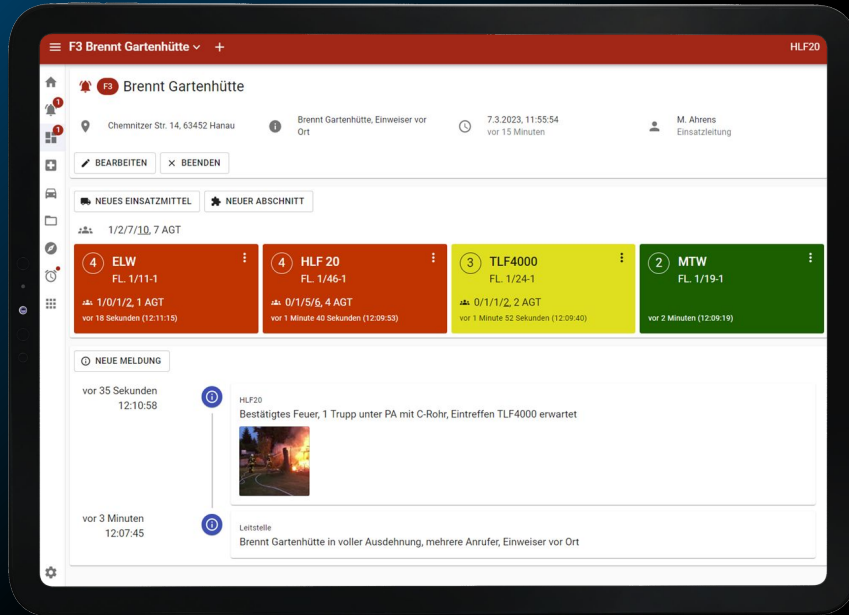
≡ F3 Brennt Gartenhütte ⌄ +

HLF20

1
1

F3 Brennt Gartenhütte

Chemnitzer Str. 14, 63452 Hanau

Brennt Gartenhütte, Einweiser vor Ort

7.3.2023, 11:55:54
vor 15 Minuten

M. Ahrens
Einsatzleitung

BEARBEITEN
BEENDEN

NEUES EINSATZMITTEL
NEUER ABSCHNITT

1/2/7/10, 7 AGT

| 4 ELW FL. 1/11-1 | 4 HLF 20 FL. 1/46-1 | 3 TLF4000 FL. 1/24-1 | 2 MTW FL. 1/19-1 |
|---|---|---|---|
| 1/0/1/2, 1 AGT | 0/1/5/6, 4 AGT | 0/1/1/2, 2 AGT | |
| vor 18 Sekunden (12:11:15) | vor 1 Minute 40 Sekunden (12:09:53) | vor 1 Minute 52 Sekunden (12:09:40) | vor 2 Minuten (12:09:19) |

NEUE MELDUNG

vor 35 Sekunden
12:10:58

HLF20
Bestätigtes Feuer, 1 Trupp unter PA mit C-Rohr, Eintreffen TLF4000 erwartet

vor 3 Minuten
12:07:45

Leitstelle
Brennt Gartenhütte in voller Ausdehnung, mehrere Anrufer, Einweiser vor Ort